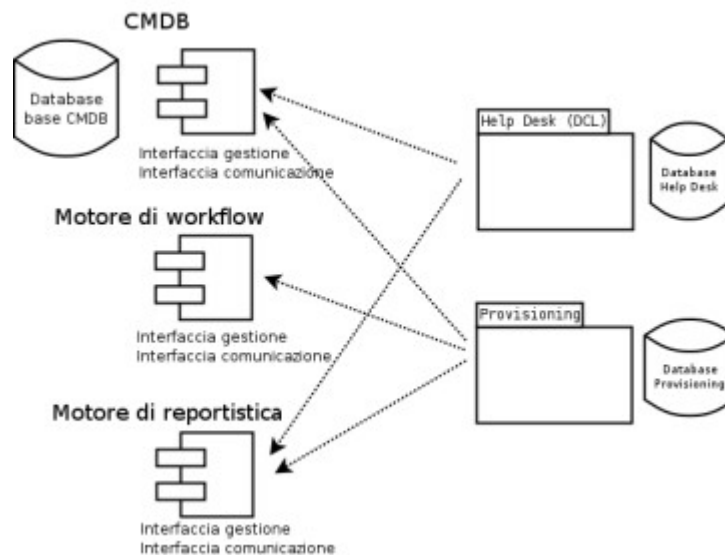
CMDB

Database base CMDB

Interfaccia gestione
Interfaccia comunicazione

Help Desk (DCL)

Database Help Desk

Motore di workflow

Interfaccia gestione
Interfaccia comunicazione

Provisioning

Database Provisioning

Motore di reportistica

Interfaccia gestione
Interfaccia comunicazione